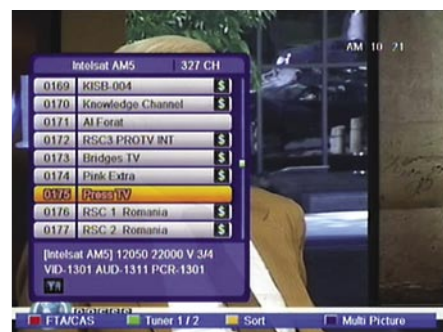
AM 10 : 21

Intelsat AM5 327 CH

| | | |
|---|---|---|
| 0169 | KISB-004 | $ |
| 0170 | Knowledge Channel | $ |
| 0171 | Al Forat | |
| 0172 | RSC3 PROTV INT | $ |
| 0173 | Bridges TV | $ |
| 0174 | Pink Extra | $ |
| 0175 | Press TV | |
| 0176 | RSC 1 Romania | $ |
| 0177 | RSC 2 Romania | $ |

[Intelsat AM5] 12050 22000 V 3/4
VID-1301 AUD-1311 PCR-1301

TV

FTA/CAS Tuner 1 / 2 Sort Multi Picture